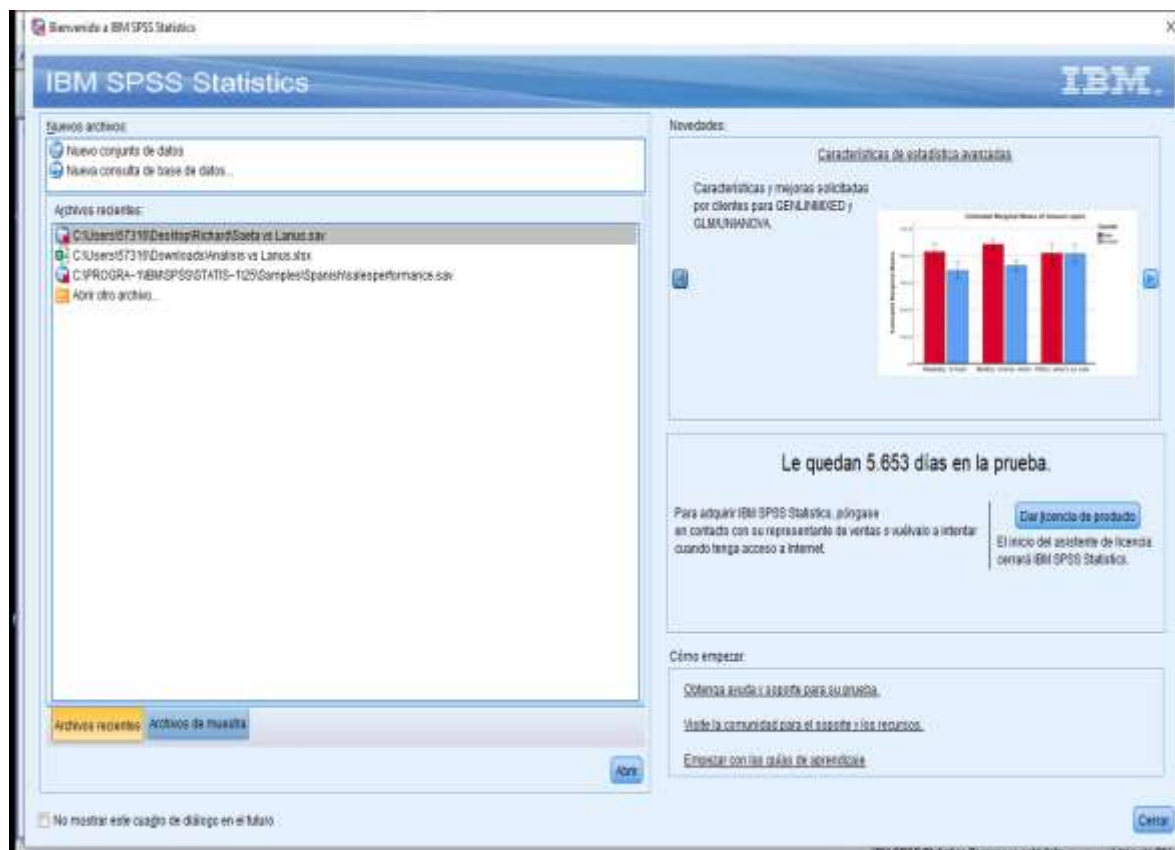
Bienvenido a IBM SPSS Statistics

IBM SPSS Statistics

IBM.

Nuevos archivos:

Nuevo conjunto de datos

Nueva consulta de base de datos...

Archivos recientes:

C:\Users\57319\Desktop\Richard\Saeta vs Lanus.sav

C:\Users\57319\Downloads\Analisis vs Lanus.xlsx

C:\PROGRA~1\IBM\SPSS\STATIS~1\25\Samples\Spanish\salesperformance.sav

Abrir otro archivo...

Archivos recientes

Archivos de muestra

Abrir

Novedades:

Características de estadística avanzadas

Características y mejoras solicitadas por clientes para GENLINMIXED y GLM/UNIANOVA.

Le quedan 5.653 días en la prueba.

Para adquirir IBM SPSS Statistics, póngase en contacto con su representante de ventas o vuélvalo a intentar cuando tenga acceso a Internet.

Dar licencia de producto

El inicio del asistente de licencia cerrará IBM SPSS Statistics.

Cómo empezar:

Obtenga ayuda y soporte para su prueba.

Visite la comunidad para el soporte y los recursos.

Empezar con las guías de aprendizaje

No mostrar este cuadro de diálogo en el futuro

Cerrar